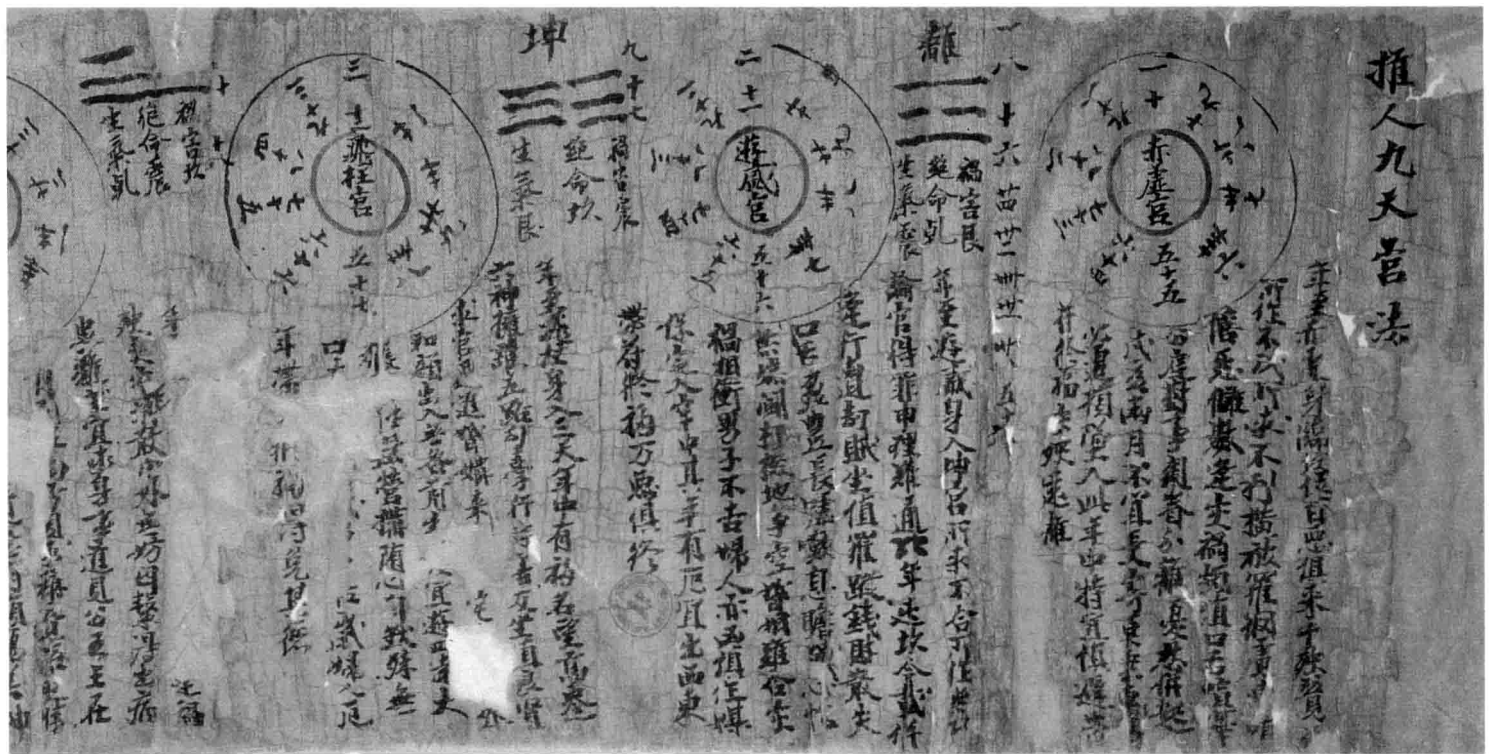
推人九天宫法

年至赤星宫身入中宫行来不利

一 十 十九 廿八 卅七 卌六 五十五

赤星宫

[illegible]

離
一八十六 廿五 卅四 卌三 五十二

禍害艮
絕命乾
生氣震

年至遊威身入中宫行来不合

遊威宫

二 十一 廿 廿九 卅八 卌七 五十六

坤
九 十八 廿七 卅六 卌五

禍害震
絕命坎
生氣艮

年至飛柱身入宫

飛柱宫

三 十二 廿一 卅 卅九 卌八 五十七

禍害坎
絕命震
生氣乾

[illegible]